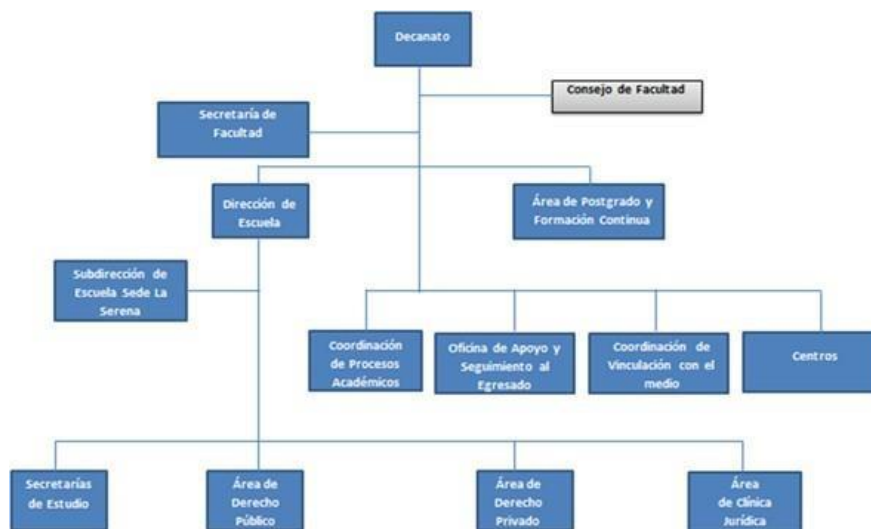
Decanato

Consejo de Facultad

Secretaría de Facultad

Dirección de Escuela

Área de Postgrado y Formación Continua

Subdirección de Escuela Sede La Serena

Coordinación de Procesos Académicos

Oficina de Apoyo y Seguimiento al Egresado

Coordinación de Vinculación con el medio

Centros

Secretarías de Estudio

Área de Derecho Público

Área de Derecho Privado

Área de Clínica Jurídica